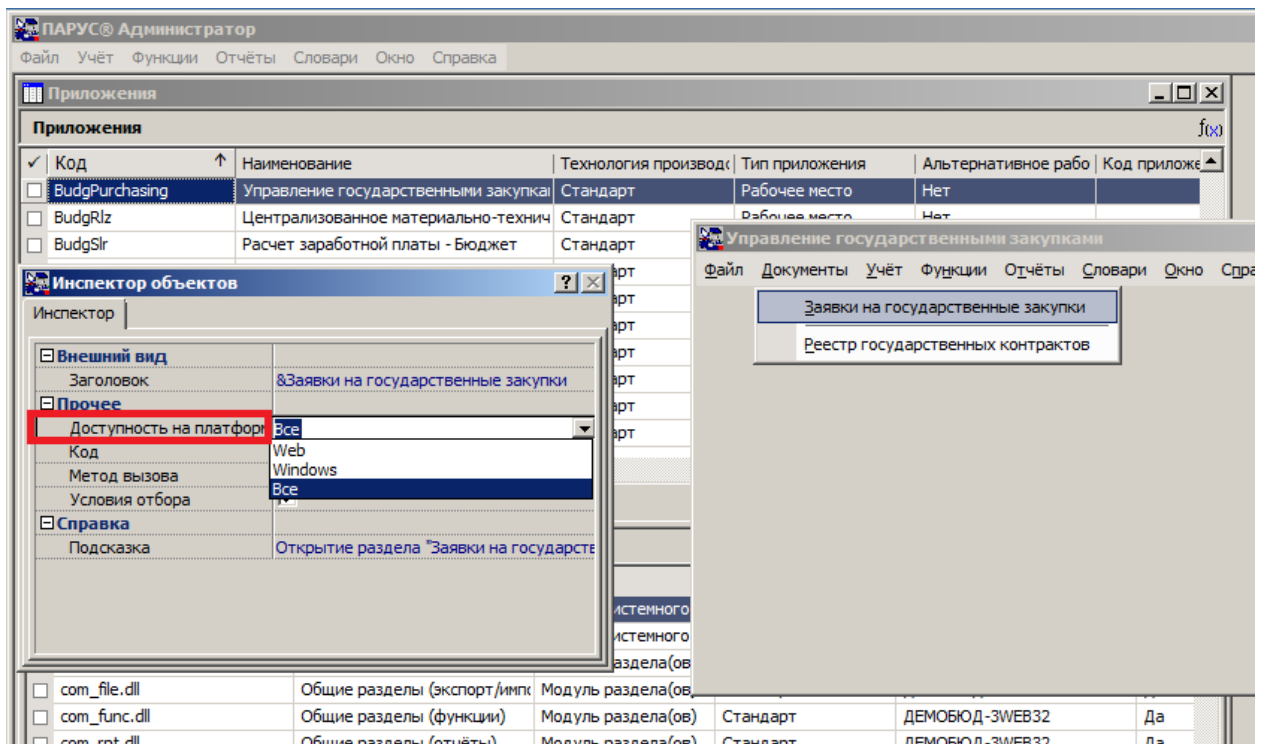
ПАРУС® Администратор

Файл Учёт Функции Отчёты Словари Окно Справка

Приложения

Приложения

| ✓ | Код | Наименование | Технология производ | Тип приложения | Альтернативное рабо | Код приложе |
|---|---|---|---|---|---|---|
| | BudgPurchasing | Управление государственными закупка | Стандарт | Рабочее место | Нет | |
| | BudgRlz | Централизованное материально-технич | Стандарт | Рабочее место | Нет | |
| | BudgSlr | Расчет заработной платы - Бюджет | Стандарт | | | |

Инспектор объектов

Инспектор

⊟Внешний вид
Заголовок &Заявки на государственные закупки
⊟Прочее
Доступность на платформ Все
Код Web
Метод вызова Windows
Условия отбора Все
⊟Справка
Подсказка Открытие раздела "Заявки на государстве

арт
арт
арт
арт
арт
арт
арт

истемного
истемного
здела(ов

Управление государственными закупками

Файл Документы Учёт Функции Отчёты Словари Окно Спра

Заявки на государственные закупки

Реестр государственных контрактов

| | com_file.dll | Общие разделы (экспорт/импо | Модуль раздела(ов | | | |
|---|---|---|---|---|---|---|
| | com_func.dll | Общие разделы (функции) | Модуль раздела(ов) | Стандарт | ДЕМОБЮД-3WEB32 | Да |
| | com_rpt.dll | Общие разделы (отчёты) | Модуль раздела(ов) | Стандарт | ДЕМОБЮД-3WEB32 | Да |